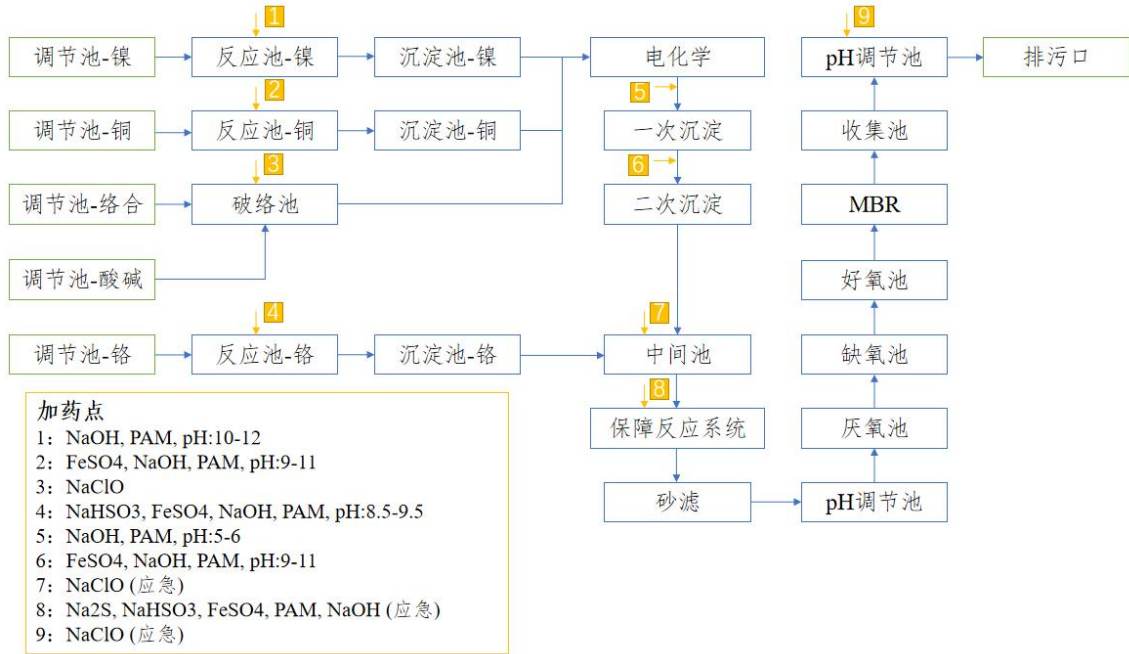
1
调节池-镍
反应池-镍
沉淀池-镍
电化学
9
pH调节池
排污口

2
调节池-铜
反应池-铜
沉淀池-铜
5
一次沉淀
收集池

3
调节池-络合
破络池
6
二次沉淀
MBR

调节池-酸碱
好氧池

4
调节池-铬
反应池-铬
沉淀池-铬
7
中间池
缺氧池

8
保障反应系统
厌氧池

砂滤
pH调节池

加药点
1：NaOH, PAM, pH:10-12
2：FeSO4, NaOH, PAM, pH:9-11
3：NaClO
4：NaHSO3, FeSO4, NaOH, PAM, pH:8.5-9.5
5：NaOH, PAM, pH:5-6
6：FeSO4, NaOH, PAM, pH:9-11
7：NaClO (应急)
8：Na2S, NaHSO3, FeSO4, PAM, NaOH (应急)
9：NaClO (应急)